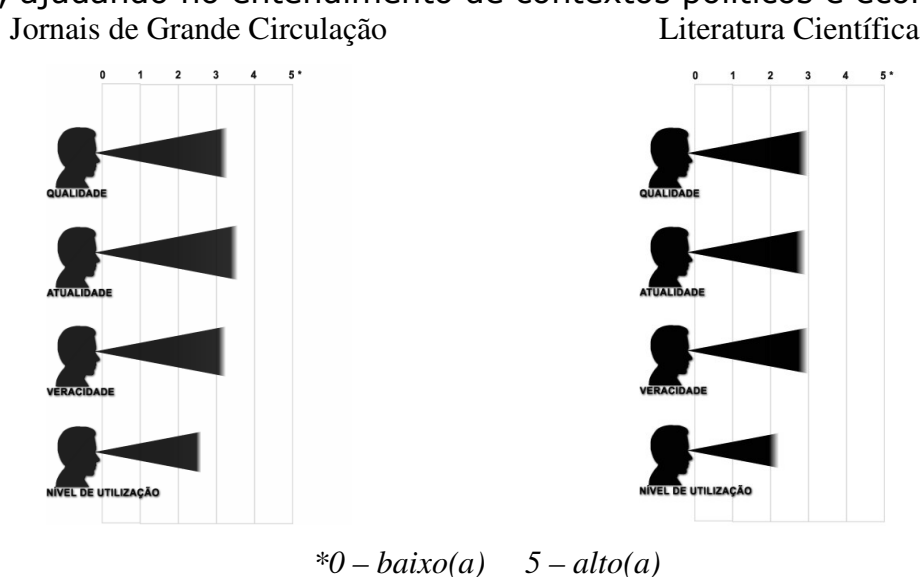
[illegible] ajudando no entendimento de contextos políticos e eco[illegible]

Jornais de Grande Circulação

0 1 2 3 4 5 *

QUALIDADE

ATUALIDADE

VERACIDADE

NÍVEL DE UTILIZAÇÃO

Literatura Científica

0 1 2 3 4 5 *

QUALIDADE

ATUALIDADE

VERACIDADE

NÍVEL DE UTILIZAÇÃO

*0 – baixo(a) 5 – alto(a)